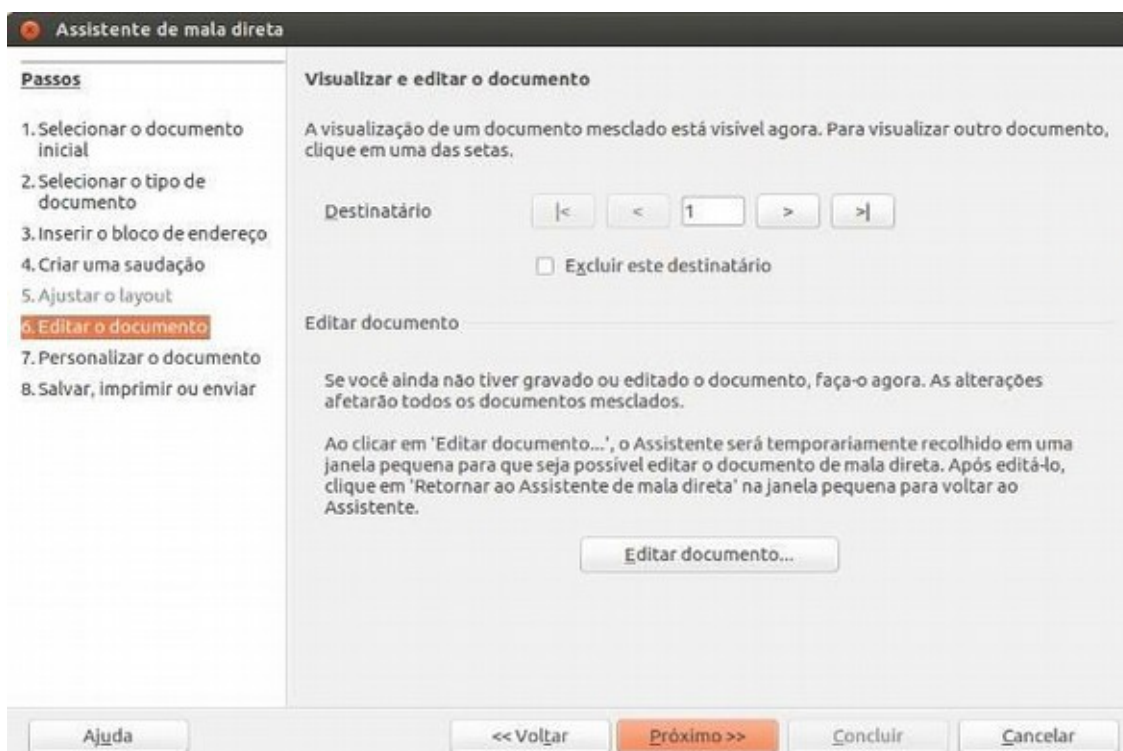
Assistente de mala direta

Passos

1. Selecionar o documento inicial
2. Selecionar o tipo de documento
3. Inserir o bloco de endereço
4. Criar uma saudação
5. Ajustar o layout
6. Editar o documento
7. Personalizar o documento
8. Salvar, imprimir ou enviar

Visualizar e editar o documento

A visualização de um documento mesclado está visível agora. Para visualizar outro documento, clique em uma das setas.

Destinatário |< < 1 > >|

Excluir este destinatário

Editar documento

Se você ainda não tiver gravado ou editado o documento, faça-o agora. As alterações afetarão todos os documentos mesclados.

Ao clicar em 'Editar documento...', o Assistente será temporariamente recolhido em uma janela pequena para que seja possível editar o documento de mala direta. Após editá-lo, clique em 'Retornar ao Assistente de mala direta' na janela pequena para voltar ao Assistente.

Editar documento...

Ajuda | << Voltar | Próximo >> | Concluir | Cancelar